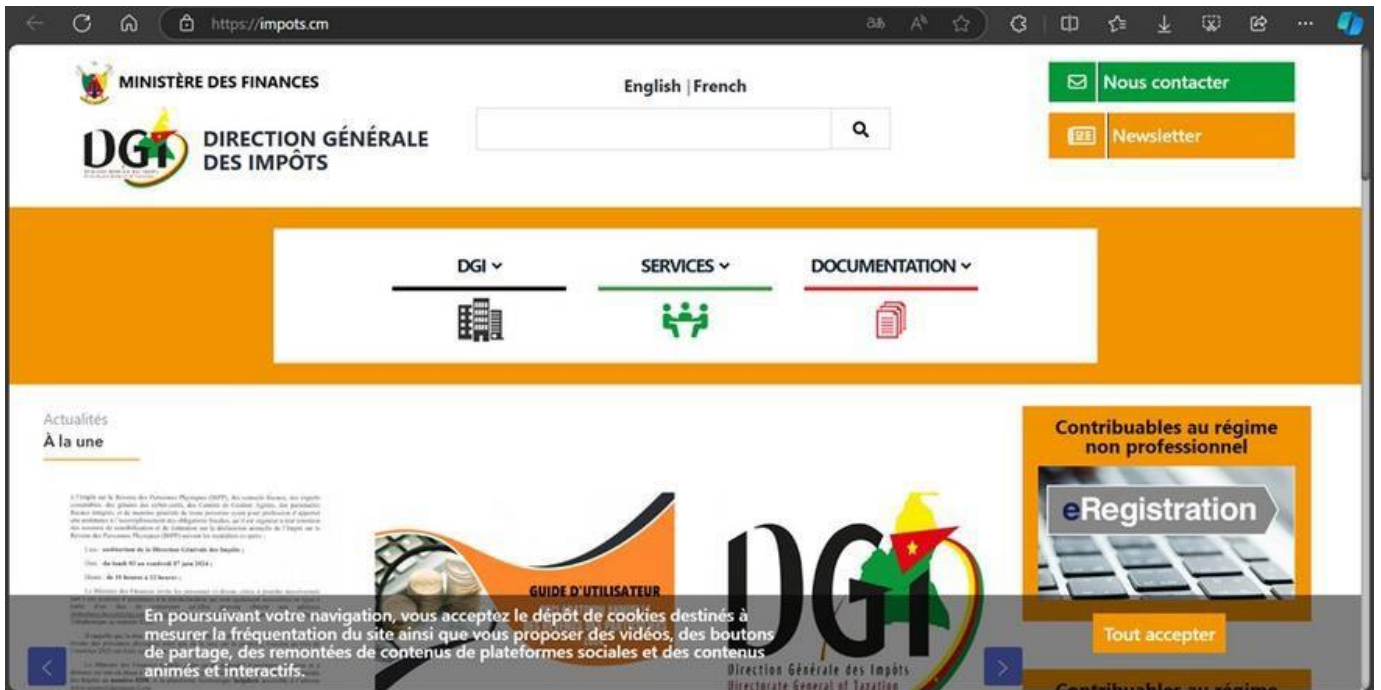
https://impots.cm

MINISTÈRE DES FINANCES

DGI DIRECTION GÉNÉRALE DES IMPÔTS

English | French

Nous contacter

Newsletter

DGI

SERVICES

DOCUMENTATION

Actualités

À la une

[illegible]

GUIDE D'UTILISATEUR

DGI

Direction Générale des Impôts
Directorate General of Taxation

Contribuables au régime non professionnel

eRegistration

En poursuivant votre navigation, vous acceptez le dépôt de cookies destinés à mesurer la fréquentation du site ainsi que vous proposer des vidéos, des boutons de partage, des remontées de contenus de plateformes sociales et des contenus animés et interactifs.

Tout accepter

Contribuables au régime